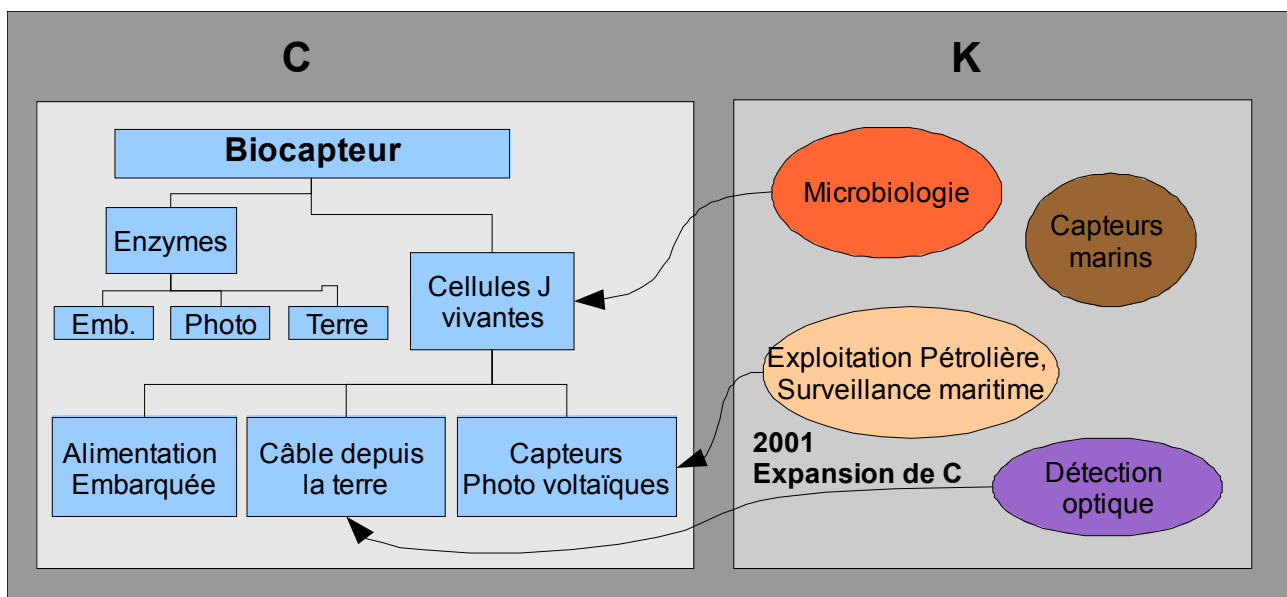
C

K

Biocapteur

Enzymes

Emb.

Photo

Terre

Cellules J vivantes

Alimentation Embarquée

Câble depuis la terre

Capteurs Photo voltaïques

Microbiologie

Capteurs marins

Exploitation Pétrolière, Surveillance maritime

2001 Expansion de C

Détection optique